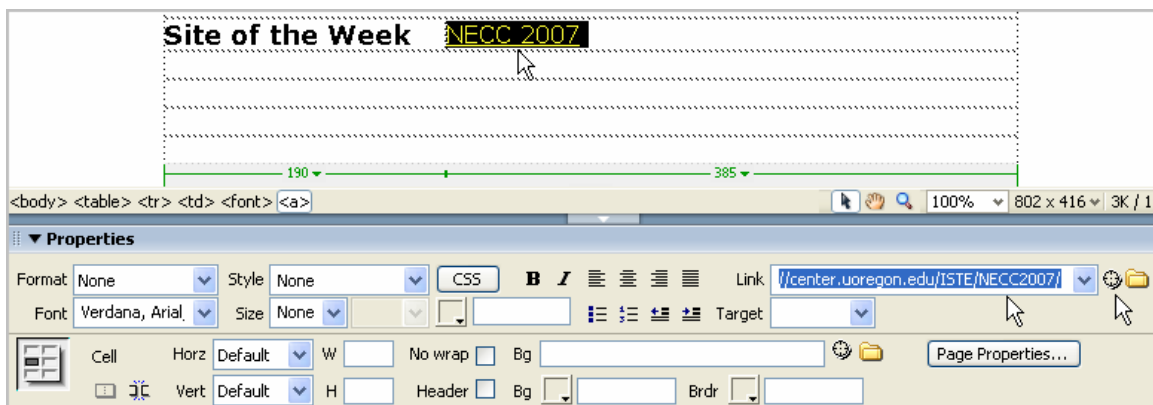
Site of the Week NECC 2007

190
385

<body> <table> <tr> <td> <font> <a>

100%
802 x 416
3K / 1

▼ Properties

Format None
Style None
CSS
B I
Link //center.uoregon.edu/ISTE/NECC2007/

Font Verdana, Arial,
Size None
Target

Cell
Horz Default
W
No wrap
Bg
Page Properties...

Vert Default
H
Header
Bg
Brdr